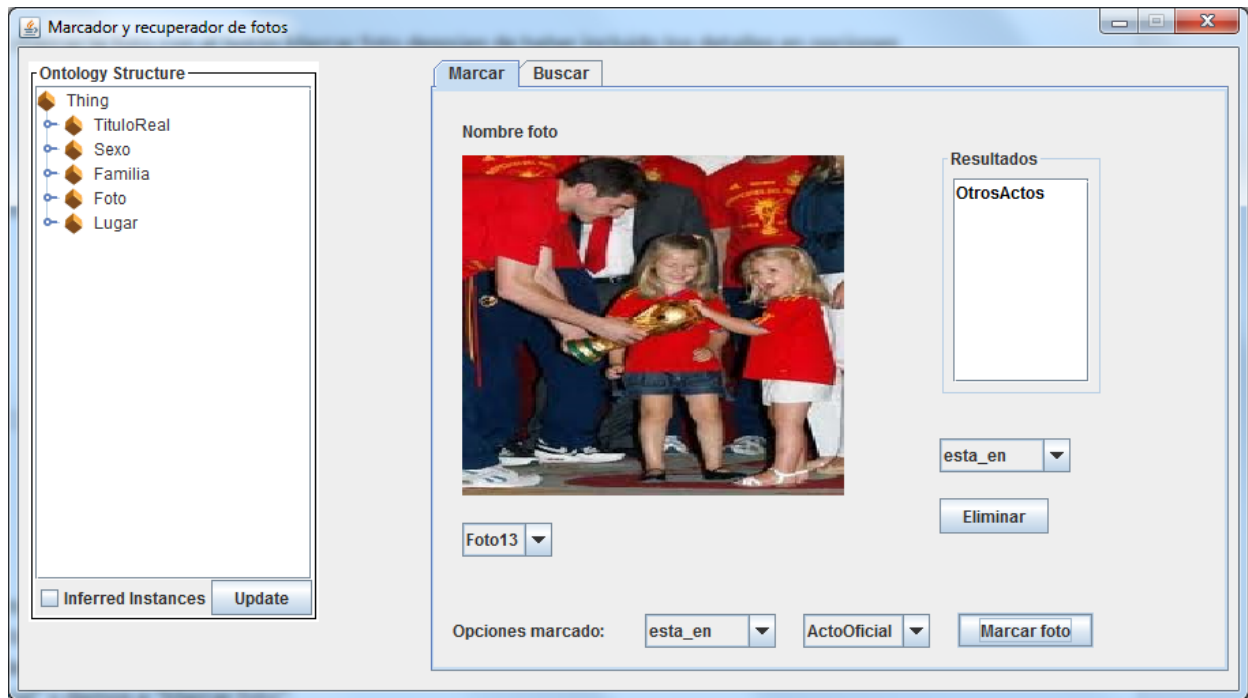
Marcador y recuperador de fotos

Ontology Structure
Thing
TituloReal
Sexo
Familia
Foto
Lugar

Inferred Instances
Update

Marcar
Buscar

Nombre foto

Resultados
OtrosActos

esta_en
Eliminar

Foto13

Opciones marcado:
esta_en
ActoOficial
Marcar foto